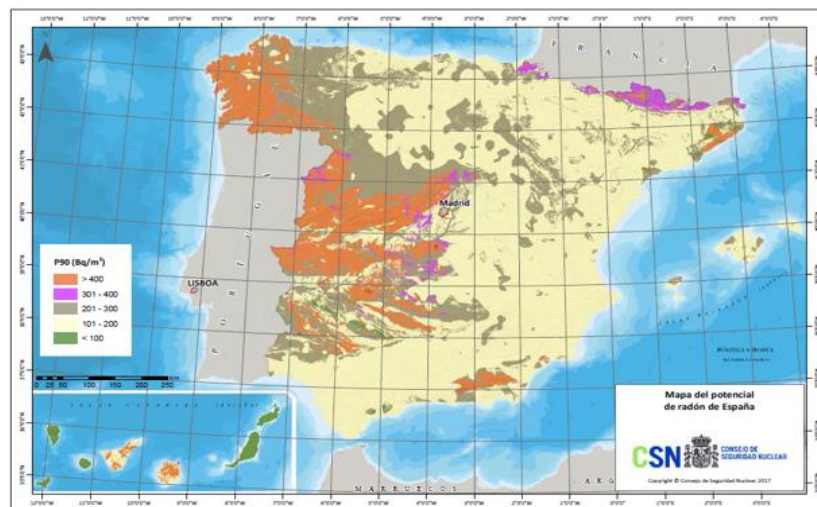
F R A N C I A

Madrid

LISBOA

P90 (Bq/m$^3$)

> 400

301 - 400

201 - 300

101 - 200

< 100

0 25 50 100 150 200 250

M A R R U E C O S

Mapa del potencial de radón de España

CSN CONSEJO DE SEGURIDAD NUCLEAR

Copyright © Consejo de Seguridad Nuclear 2017